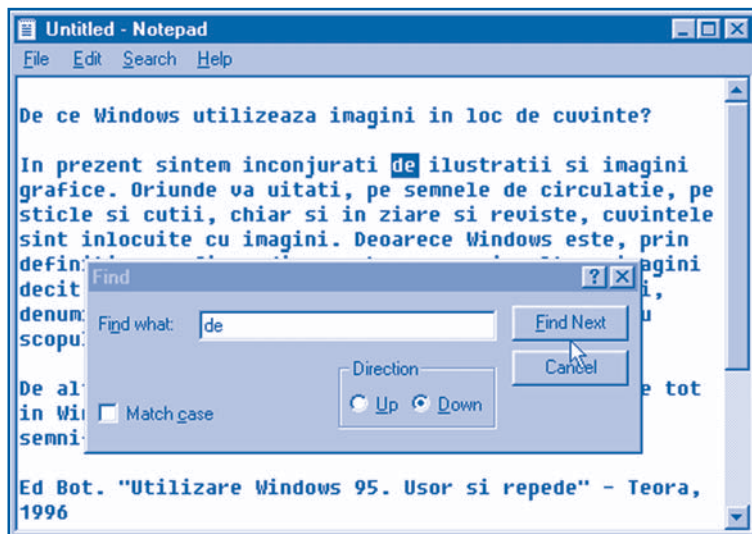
Untitled - Notepad

File Edit Search Help

De ce Windows utilizeaza imagini in loc de cuvinte?

In prezent sintem inconjurati de ilustratii si imagini grafice. Oriunde va uitati, pe semnele de circulatie, pe sticle si cutii, chiar si in ziare si reviste, cuvintele sint inlocuite cu imagini. Deoarece Windows este, prin definit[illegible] agini decit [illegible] i, denum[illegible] u scopu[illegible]

De alt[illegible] e tot in Wi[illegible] semni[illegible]

Ed Bot. "Utilizare Windows 95. Usor si repede" - Teora, 1996

Find

Find what: de

Find Next

Cancel

Direction

Up Down

Match case